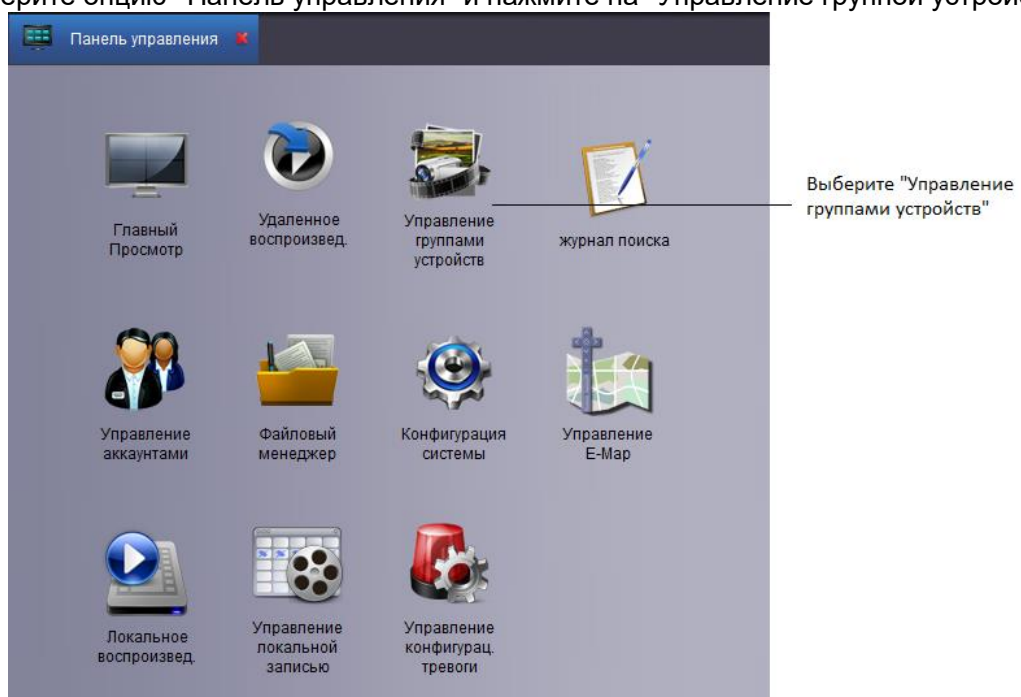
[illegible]ерите опцию "Панель управления" и нажмите на "Управление группой устройс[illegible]

Панель управления

Главный Просмотр

Удаленное воспроизвед.

Управление группами устройств

журнал поиска

Выберите "Управление группами устройств"

Управление аккаунтами

Файловый менеджер

Конфигурация системы

Управление E-Map

Локальное воспроизвед.

Управление локальной записью

Управление конфигурац. тревоги